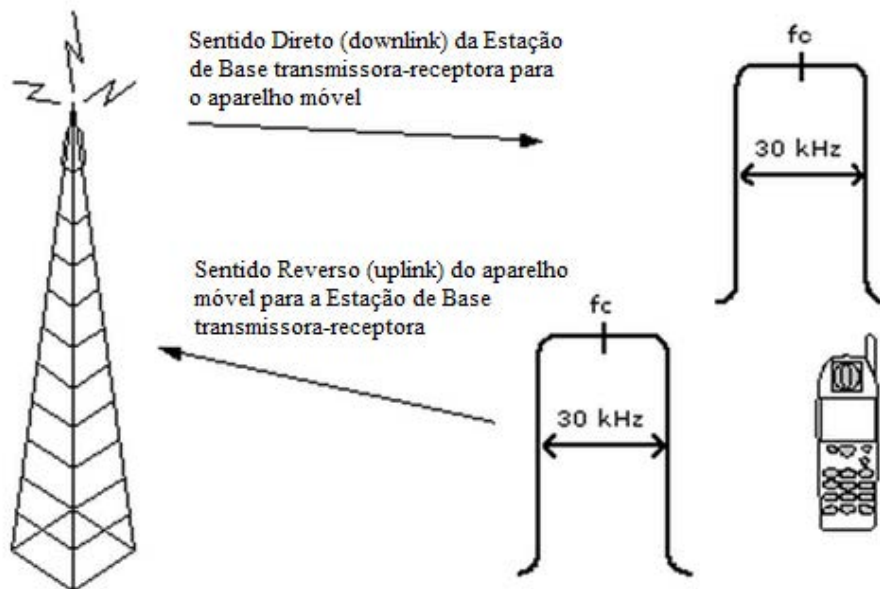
Sentido Direto (downlink) da Estação de Base transmissora-receptora para o aparelho móvel

fc

30 kHz

Sentido Reverso (uplink) do aparelho móvel para a Estação de Base transmissora-receptora

fc

30 kHz